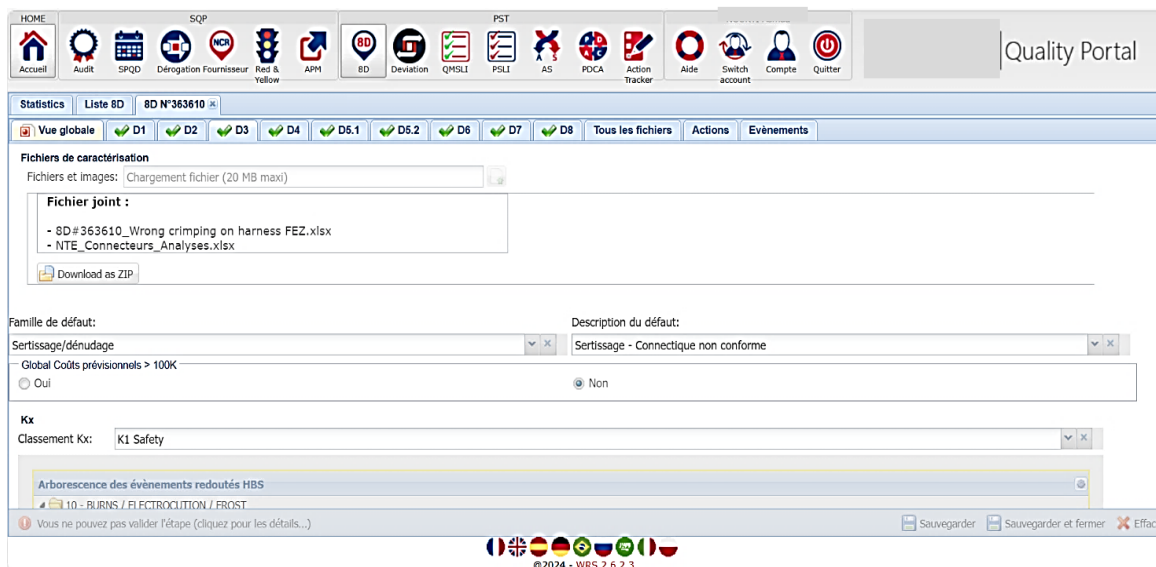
HOME
Accueil

SQP
Audit SPQD Dérogation Fournisseur Red & Yellow APM

PST
8D Deviation QMSLI PSLI AS PDCA Action Tracker

Aide Switch account Compte Quitter

Quality Portal

Statistics | Liste 8D | 8D N°363610

Vue globale | D1 | D2 | D3 | D4 | D5.1 | D5.2 | D6 | D7 | D8 | Tous les fichiers | Actions | Evènements

Fichiers de caractérisation
Fichiers et images: Chargement fichier (20 MB maxi)

Fichier joint :

- 8D#363610_Wrong crimping on harness FEZ.xlsx
- NTE_Connecteurs_Analyses.xlsx

Download as ZIP

Famille de défaut:
Sertissage/dénudage

Description du défaut:
Sertissage - Connectique non conforme

Global Coûts prévisionnels > 100K
Oui
Non

Kx
Classement Kx: K1 Safety

Arborescence des évènements redoutés HBS
10 - BURNS / ELECTROCUTION / FROST

Vous ne pouvez pas valider l'étape (cliquez pour les détails...)
Sauvegarder Sauvegarder et fermer Effac

©2024 - WBS 2.6.2.3